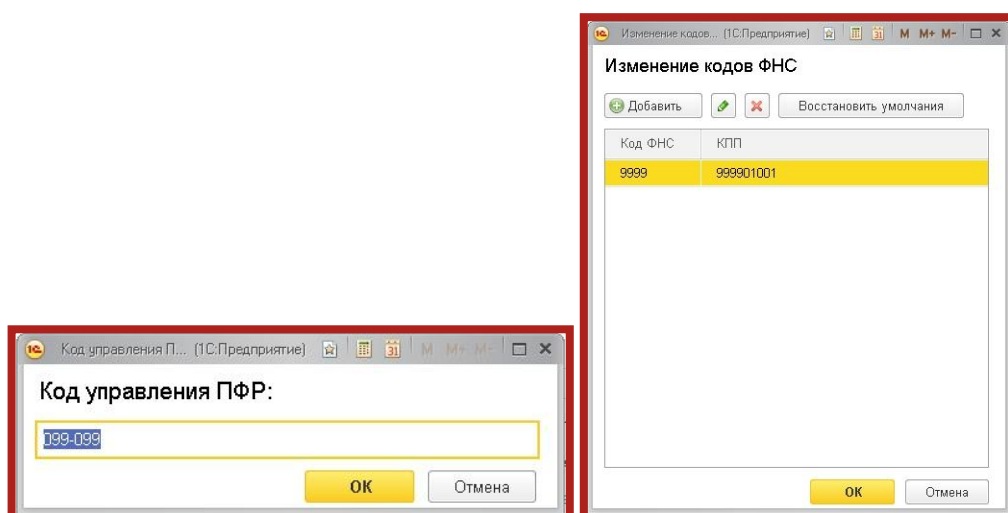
Код управления П... (1С:Предприятие) M M+ M-

Код управления ПФР:

099-099

OK Отмена

Изменение кодов... (1С:Предприятие) M M+ M-

Изменение кодов ФНС

Добавить Восстановить умолчания

| Код ФНС | КПП |
|---|---|
| 9999 | 999901001 |

OK Отмена